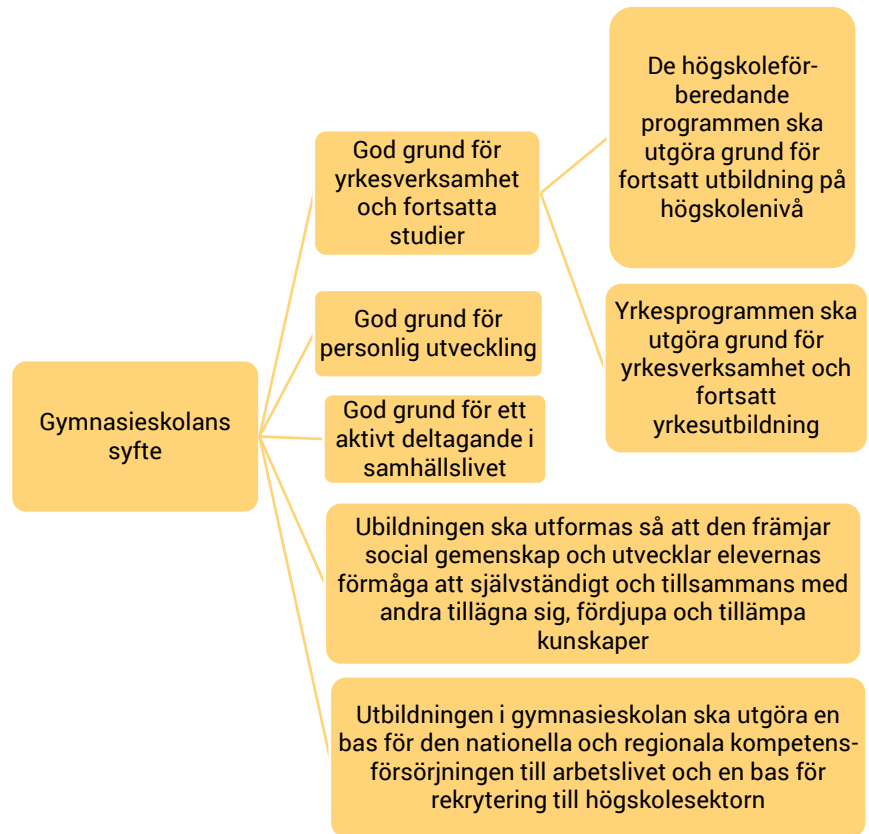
Gymnasieskolans syfte

God grund för yrkesverksamhet och fortsatta studier

De högskoleförberedande programmen ska utgöra grund för fortsatt utbildning på högskolenivå

Yrkesprogrammen ska utgöra grund för yrkesverksamhet och fortsatt yrkesutbildning

God grund för personlig utveckling

God grund för ett aktivt deltagande i samhällslivet

Ubildningen ska utformas så att den främjar social gemenskap och utvecklar elevernas förmåga att självständigt och tillsammans med andra tillägna sig, fördjupa och tillämpa kunskaper

Utbildningen i gymnasieskolan ska utgöra en bas för den nationella och regionala kompetensförsörjningen till arbetslivet och en bas för rekrytering till högskolesektorn